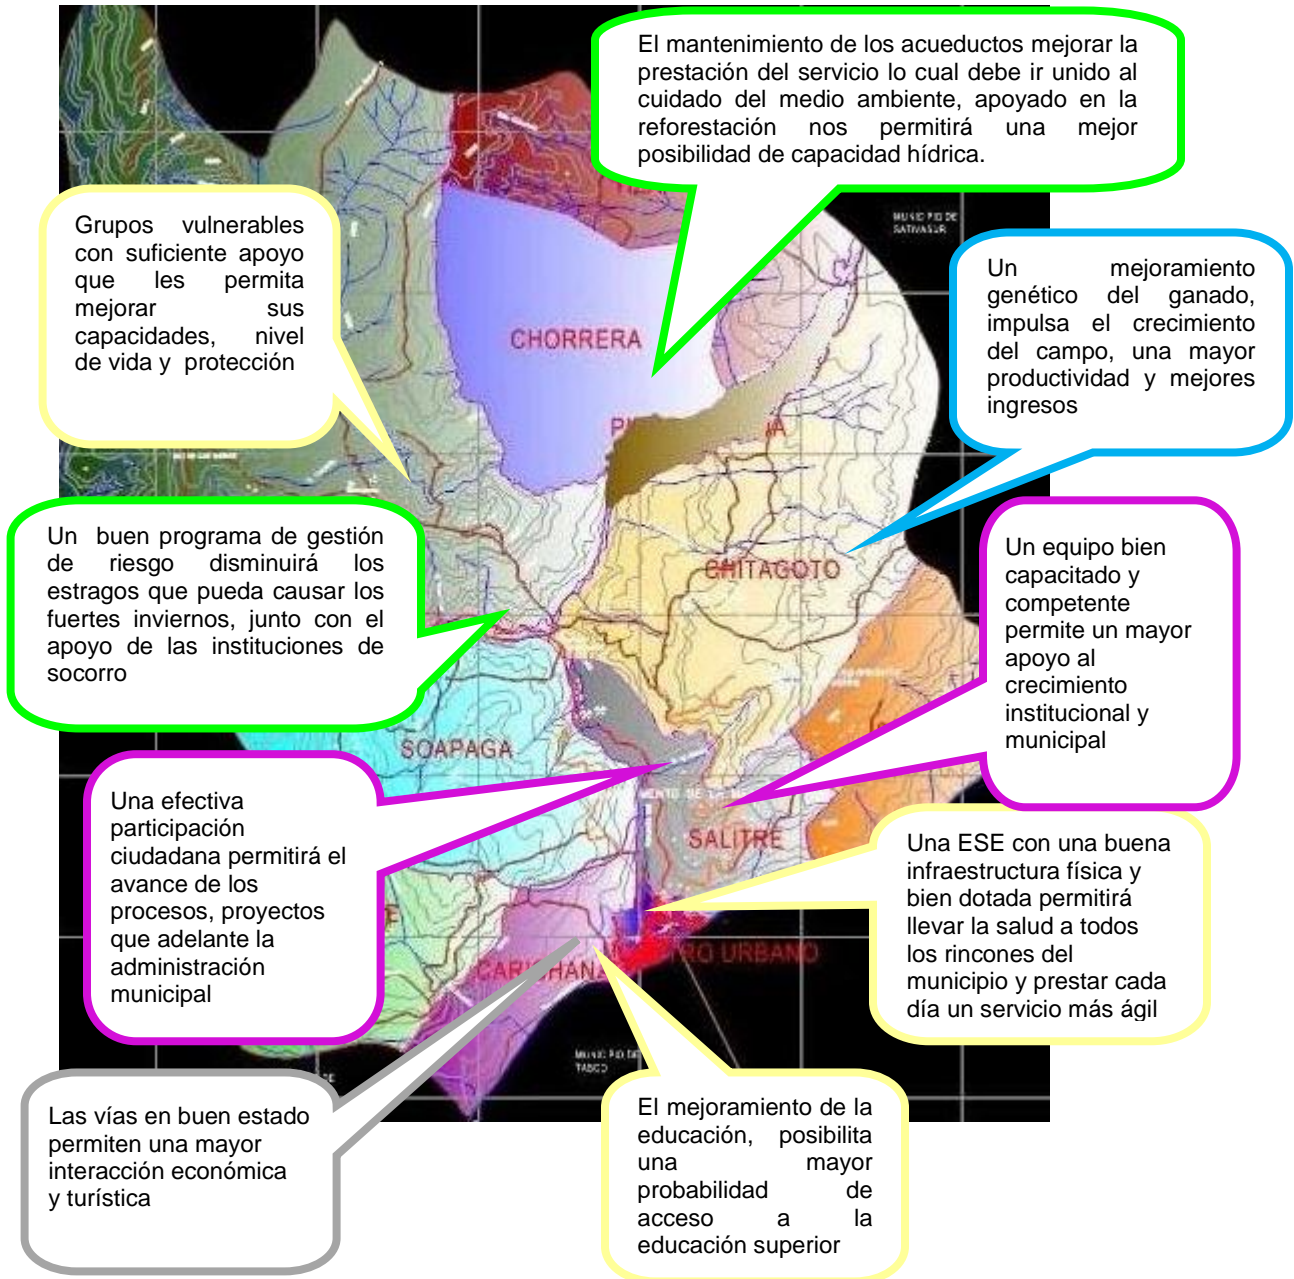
El mantenimiento de los acueductos mejorar la prestación del servicio lo cual debe ir unido al cuidado del medio ambiente, apoyado en la reforestación nos permitirá una mejor posibilidad de capacidad hídrica.

Grupos vulnerables con suficiente apoyo que les permita mejorar sus capacidades, nivel de vida y protección

MUNICIPIO DE SATIVASUR

Un mejoramiento genético del ganado, impulsa el crecimiento del campo, una mayor productividad y mejores ingresos

CHORRERA

P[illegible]A

Un buen programa de gestión de riesgo disminuirá los estragos que pueda causar los fuertes inviernos, junto con el apoyo de las instituciones de socorro

CHITAGOTO

Un equipo bien capacitado y competente permite un mayor apoyo al crecimiento institucional y municipal

SOAPAGA

Una efectiva participación ciudadana permitirá el avance de los procesos, proyectos que adelante la administración municipal

SALITRE

Una ESE con una buena infraestructura física y bien dotada permitirá llevar la salud a todos los rincones del municipio y prestar cada día un servicio más ágil

CARICHANA

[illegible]RO URBANO

MUNICIPIO DE TASCO

Las vías en buen estado permiten una mayor interacción económica y turística

El mejoramiento de la educación, posibilita una mayor probabilidad de acceso a la educación superior